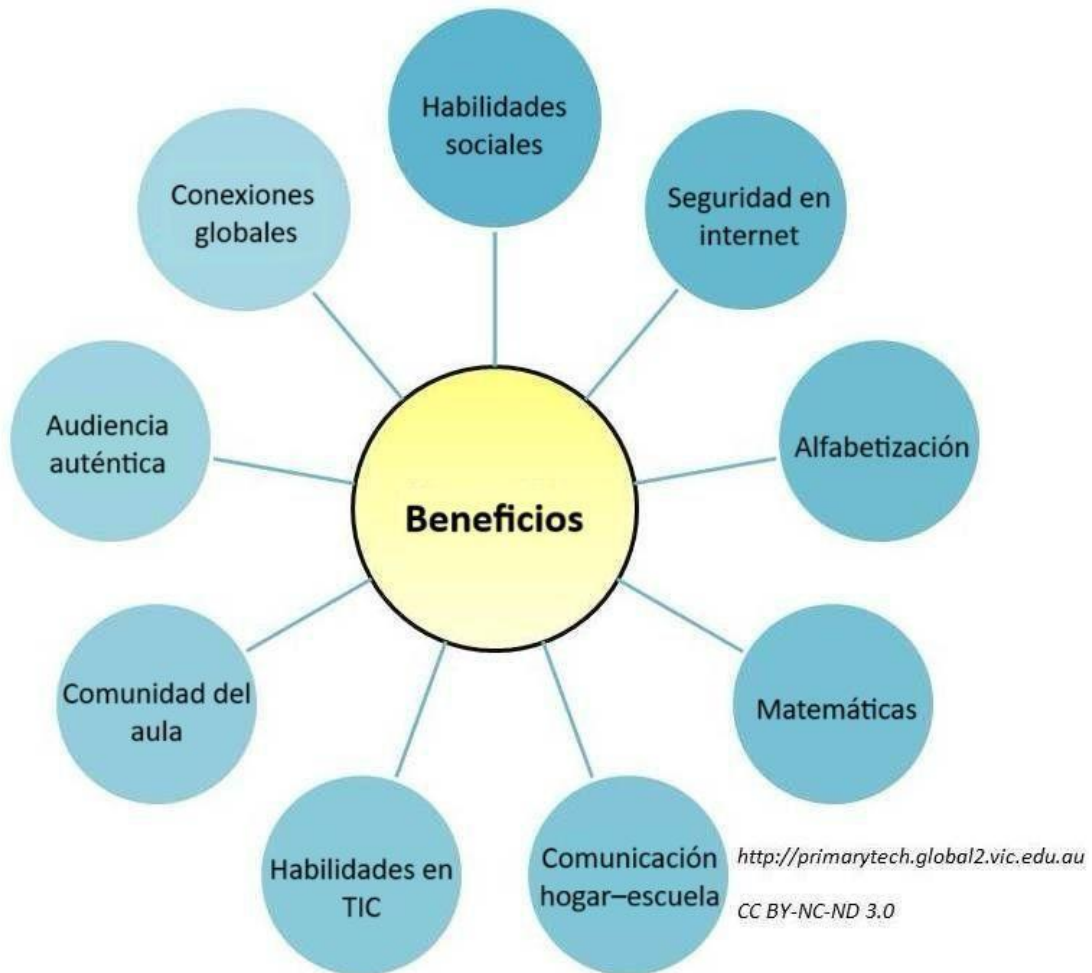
Beneficios

Habilidades sociales

Seguridad en internet

Alfabetización

Matemáticas

Comunicación hogar–escuela

Habilidades en TIC

Comunidad del aula

Audiencia auténtica

Conexiones globales

http://primarytech.global2.vic.edu.au

CC BY-NC-ND 3.0